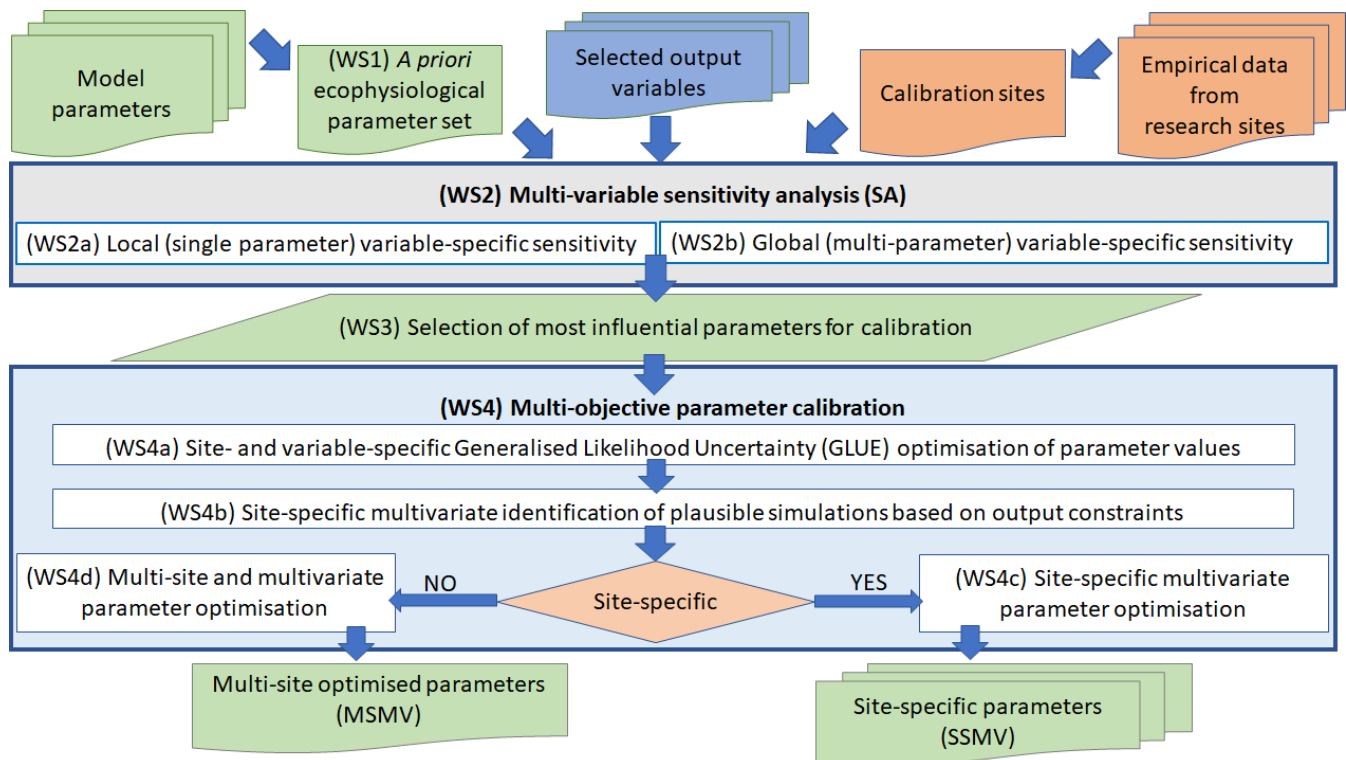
Model parameters

(WS1) A priori ecophysiological parameter set

Selected output variables

Calibration sites

Empirical data from research sites

(WS2) Multi-variable sensitivity analysis (SA)

(WS2a) Local (single parameter) variable-specific sensitivity

(WS2b) Global (multi-parameter) variable-specific sensitivity

(WS3) Selection of most influential parameters for calibration

(WS4) Multi-objective parameter calibration

(WS4a) Site- and variable-specific Generalised Likelihood Uncertainty (GLUE) optimisation of parameter values

(WS4b) Site-specific multivariate identification of plausible simulations based on output constraints

(WS4d) Multi-site and multivariate parameter optimisation

NO

Site-specific

YES

(WS4c) Site-specific multivariate parameter optimisation

Multi-site optimised parameters (MSMV)

Site-specific parameters (SSMV)